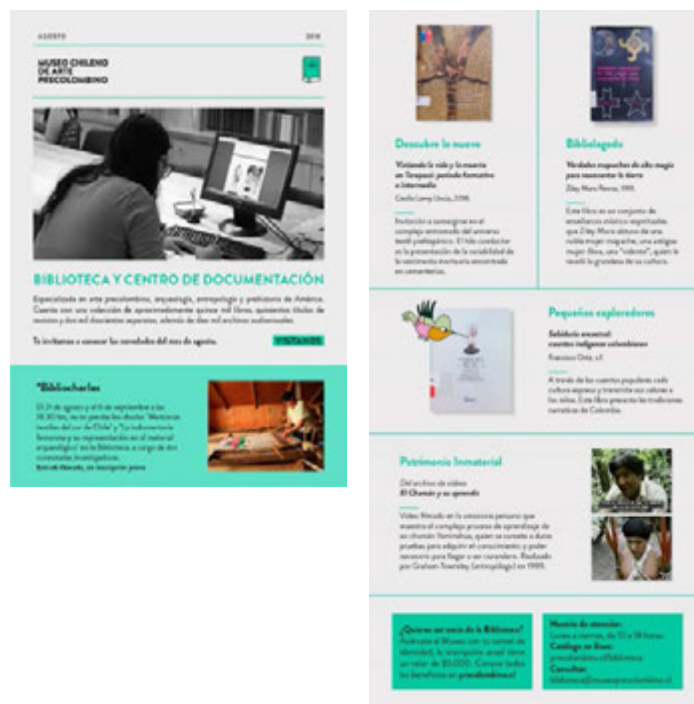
AGOSTO 2018

MUSEO CHILENO DE ARTE PRECOLOMBINO

BIBLIOTECA Y CENTRO DE DOCUMENTACIÓN

Especializada en arte precolombino, arqueología, antropología y prehistoria de América. Cuenta con una colección de aproximadamente quince mil libros, quinientos títulos de revistas y diez mil documentos separatas, además de diez mil archivos audiovisuales.

Te invitamos a conocer las novedades del mes de agosto.

VISÍTANOS

*Bibliocharlas

El 21 de agosto y el 6 de septiembre a las 18.30 hrs. no te pierdas las charlas "Memorias textiles del sur de Chile" y "La indumentaria femenina y su representación en el material arqueológico" en la Biblioteca a cargo de dos connotadas investigadoras.

Entrada liberada, con inscripción previa

Descubre lo nuevo

Vistiendo la vida y la muerte en Tarapacá: período formativo e intermedio

Cecilia Lemp Urzúa, 2018.

Invitación a sumergirse en el complejo entramado del universo textil prehispánico. El hilo conductor es la presentación de la variabilidad de la vestimenta mortuoria encontrada en cementerios.

Bibliolegado

Verdades mapuches de alto magia para reencantar la tierra

Ziley Mora Penrose, 1989.

Este libro es un conjunto de enseñanzas místico espirituales que Ziley Mora obtuvo de una noble mujer mapuche, una antigua mujer líbre, una "valiente", quien le reveló la grandeza de su cultura.

Pequeños exploradores

Sabiduría ancestral: cuentos indígenas colombianos

Francisco Ortiz, s.f.

A través de los cuentos populares cada cultura expresa y transmite sus valores a los niños. Este libro presenta las tradiciones narrativas de Colombia.

Patrimonio Inmaterial

Del archivo de videos
El Chamán y su aprendiz

Video filmado en la amazonia peruana que muestra el complejo proceso de aprendizaje de un chamán Yaminahua, quien se somete a duras pruebas para adquirir el conocimiento y poder necesario para llegar a ser curandero. Realizado por Graham Townsley (antropólogo) en 1989.

¿Quieres ser socio de la Biblioteca? Acércate al Museo con tu carnet de identidad, la inscripción anual tiene un valor de $5.000. Conoce todos los beneficios en precolombino.cl

Horario de atención:
Lunes a viernes, de 10 a 18 horas
Catálogo en línea:
precolombino.cl/biblioteca
Consultas:
biblioteca@museoprecolombino.cl